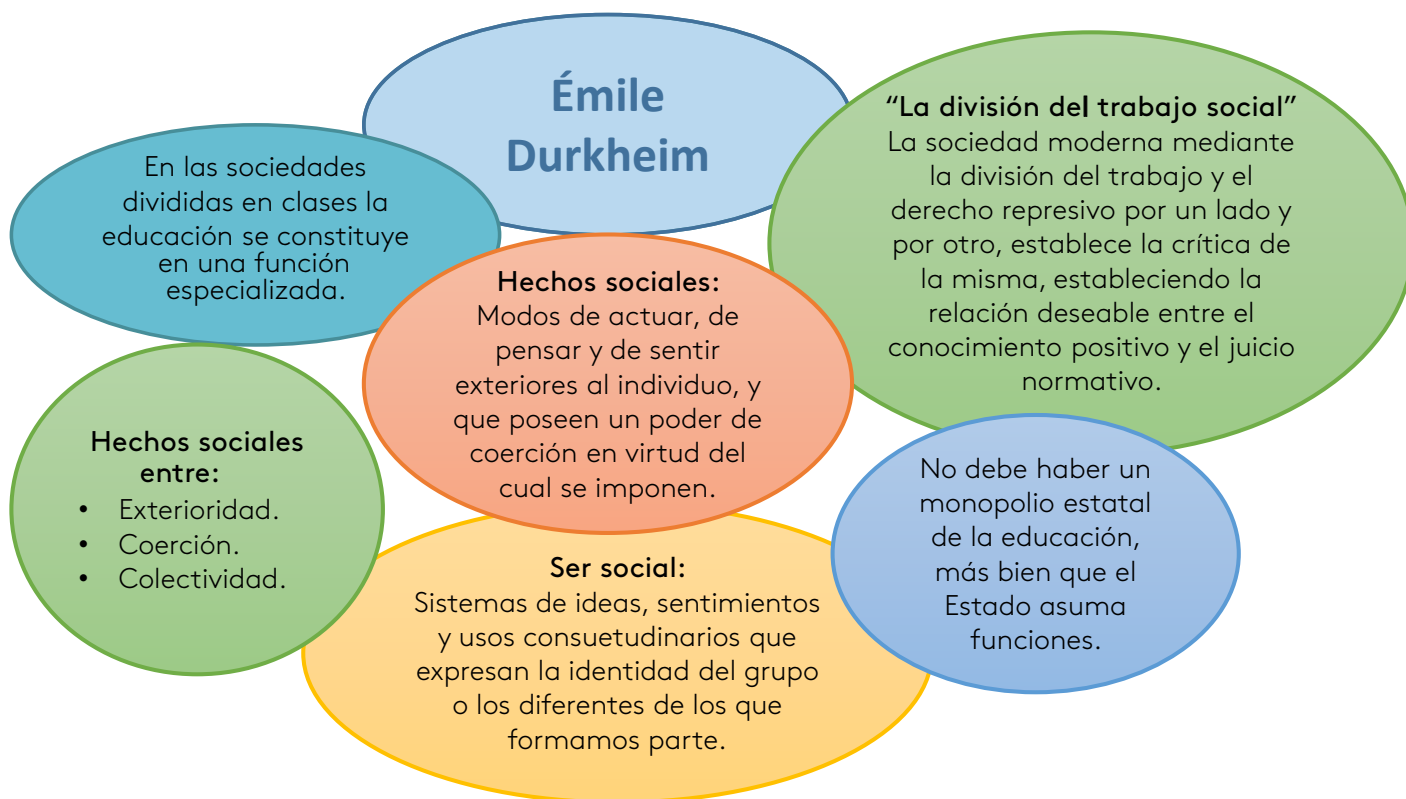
Émile Durkheim

En las sociedades divididas en clases la educación se constituye en una función especializada.

"La división del trabajo social"
La sociedad moderna mediante la división del trabajo y el derecho represivo por un lado y por otro, establece la crítica de la misma, estableciendo la relación deseable entre el conocimiento positivo y el juicio normativo.

Hechos sociales:
Modos de actuar, de pensar y de sentir exteriores al individuo, y que poseen un poder de coerción en virtud del cual se imponen.

Hechos sociales entre:
- Exterioridad.
- Coerción.
- Colectividad.

No debe haber un monopolio estatal de la educación, más bien que el Estado asuma funciones.

Ser social:
Sistemas de ideas, sentimientos y usos consuetudinarios que expresan la identidad del grupo o los diferentes de los que formamos parte.